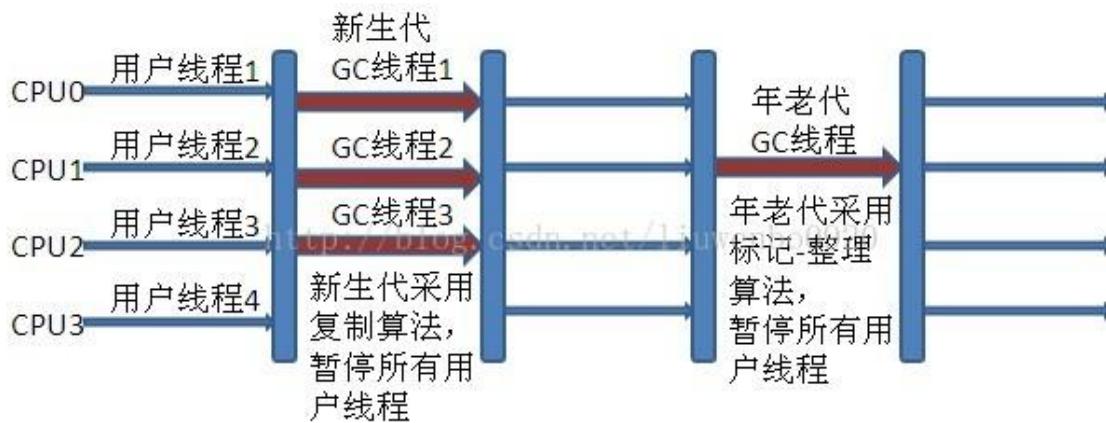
CPU0
用户线程1
CPU1
用户线程2
CPU2
用户线程3
CPU3
用户线程4

新生代
GC线程1
GC线程2
GC线程3
新生代采用复制算法，暂停所有用户线程

年老代
GC线程
年老代采用标记-整理算法，暂停所有用户线程

http://blog.csdn.net/liuw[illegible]